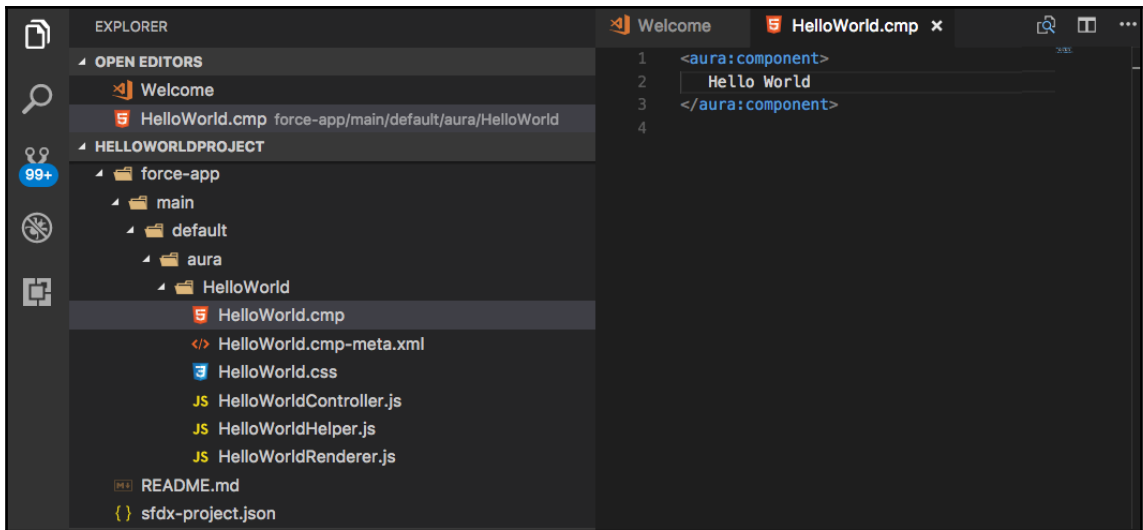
99+

EXPLORER

OPEN EDITORS

Welcome

HelloWorld.cmp force-app/main/default/aura/HelloWorld

HELLOWORLDPROJECT

force-app

main

default

aura

HelloWorld

HelloWorld.cmp

HelloWorld.cmp-meta.xml

HelloWorld.css

HelloWorldController.js

HelloWorldHelper.js

HelloWorldRenderer.js

README.md

sfdx-project.json

Welcome

HelloWorld.cmp ×

1 <aura:component>
2 Hello World
3 </aura:component>
4